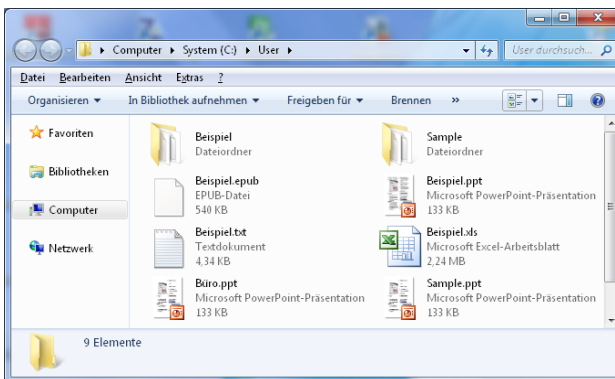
Computer ▸ System (C:) ▸ User ▸

User durchsuch...

Datei Bearbeiten Ansicht Extras ?

Organisieren ▾ In Bibliothek aufnehmen ▾ Freigeben für ▾ Brennen »

Favoriten

Bibliotheken

Computer

Netzwerk

Beispiel
Dateiordner

Sample
Dateiordner

Beispiel.epub
EPUB-Datei
540 KB

Beispiel.ppt
Microsoft PowerPoint-Präsentation
133 KB

Beispiel.txt
Textdokument
4,34 KB

Beispiel.xls
Microsoft Excel-Arbeitsblatt
2,24 MB

Büro.ppt
Microsoft PowerPoint-Präsentation
133 KB

Sample.ppt
Microsoft PowerPoint-Präsentation
133 KB

9 Elemente